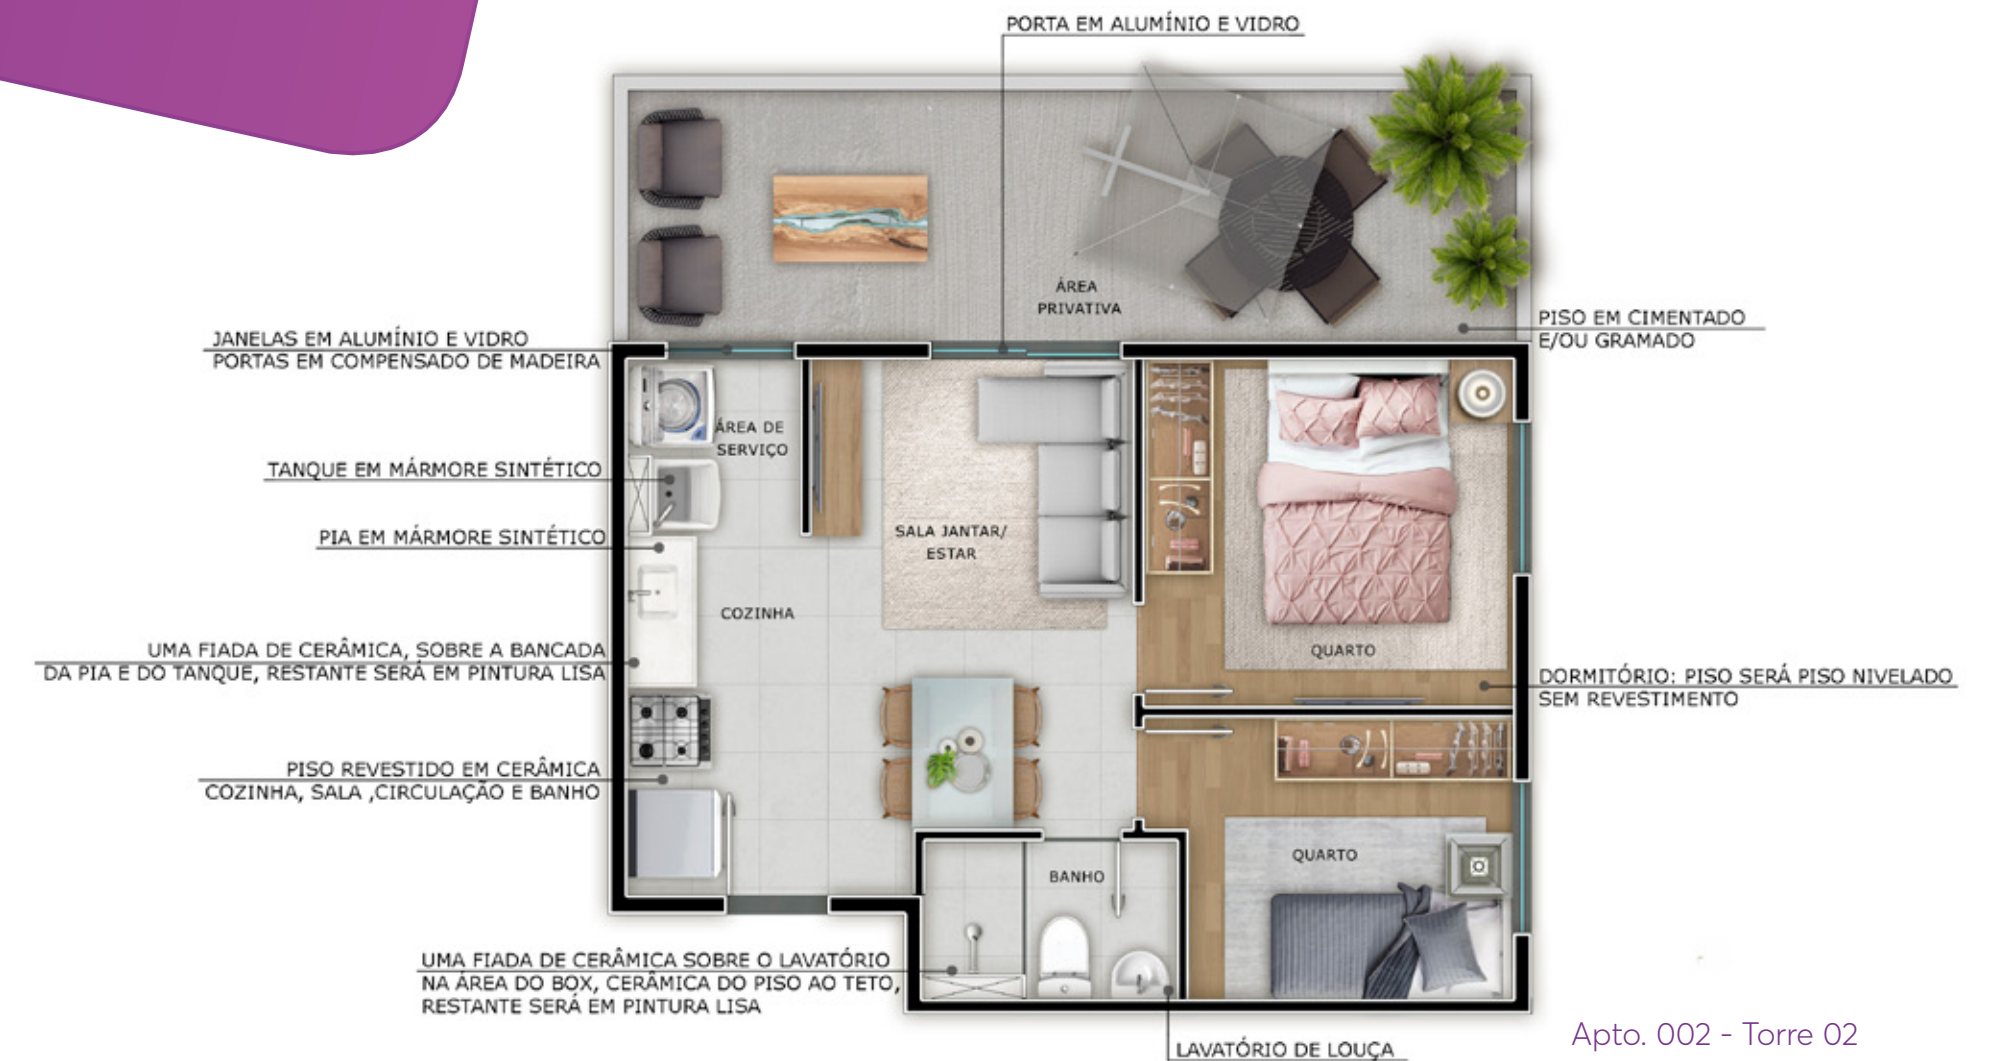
PORTA EM ALUMÍNIO E VIDRO

ÁREA PRIVATIVA

PISO EM CIMENTADO E/OU GRAMADO

JANELAS EM ALUMÍNIO E VIDRO
PORTAS EM COMPENSADO DE MADEIRA

ÁREA DE SERVIÇO

TANQUE EM MÁRMORE SINTÉTICO

PIA EM MÁRMORE SINTÉTICO

SALA JANTAR/ ESTAR

COZINHA

UMA FIADA DE CERÂMICA, SOBRE A BANCADA DA PIA E DO TANQUE, RESTANTE SERÁ EM PINTURA LISA

QUARTO

DORMITÓRIO: PISO SERÁ PISO NIVELADO SEM REVESTIMENTO

PISO REVESTIDO EM CERÂMICA
COZINHA, SALA ,CIRCULAÇÃO E BANHO

BANHO

QUARTO

UMA FIADA DE CERÂMICA SOBRE O LAVATÓRIO
NA ÁREA DO BOX, CERÂMICA DO PISO AO TETO,
RESTANTE SERÁ EM PINTURA LISA

LAVATÓRIO DE LOUÇA

Apto. 002 - Torre 02